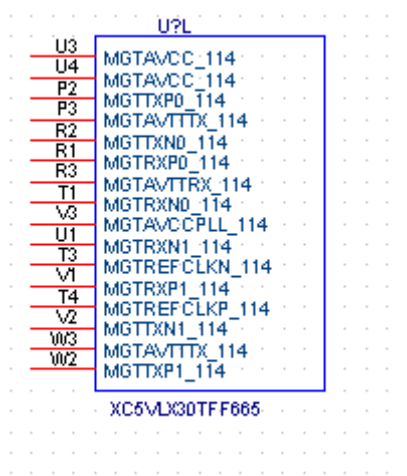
U?L

U3 MGTAVCC_114
U4 MGTAVCC_114
P2 MGTTXP0_114
P3 MGTAVTTTX_114
R2 MGTTXN0_114
R1 MGTRXP0_114
R3 MGTAVTTRX_114
T1 MGTRXN0_114
V3 MGTAVCCPLL_114
U1 MGTRXN1_114
T3 MGTREFCLKN_114
V1 MGTRXP1_114
T4 MGTREFCLKP_114
V2 MGTTXN1_114
W3 MGTAVTTTX_114
W2 MGTTXP1_114

XC5VLX30TFF665